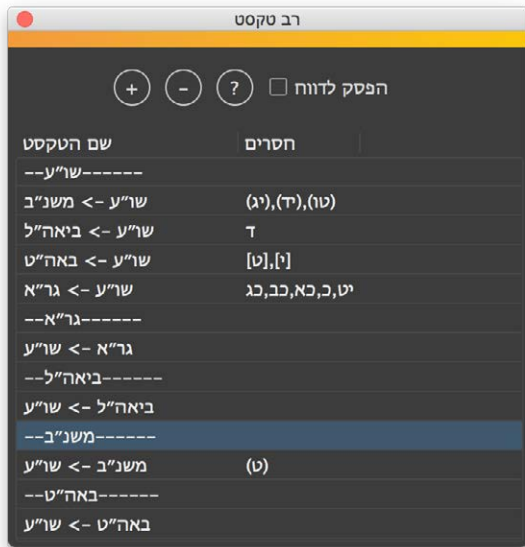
רב טקסט

+ - ? הפסק לדווח

| שם הטקסט | חסרים |
|---|---|
| --שו"ע------ | |
| שו"ע -> משנ"ב | (טו),(יד),(יג) |
| שו"ע -> ביאה"ל | ד |
| שו"ע -> באה"ט | [י],[ט] |
| שו"ע -> גר"א | יט,כ,כא,כב,כג |
| --גר"א------ | |
| גר"א -> שו"ע | |
| --ביאה"ל------ | |
| ביאה"ל -> שו"ע | |
| --משנ"ב------ | |
| משנ"ב -> שו"ע | (ט) |
| --באה"ט------ | |
| באה"ט -> שו"ע | |